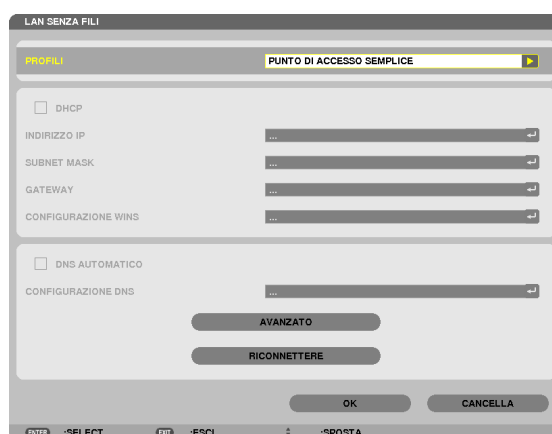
LAN SENZA FILI

PROFILI
PUNTO DI ACCESSO SEMPLICE

DHCP
INDIRIZZO IP
...
SUBNET MASK
...
GATEWAY
...
CONFIGURAZIONE WINS
...

DNS AUTOMATICO
CONFIGURAZIONE DNS
...

AVANZATO
RICONNETTERE

OK
CANCELLA

ENTER :SELECT EXIT :ESCI :SPOSTA